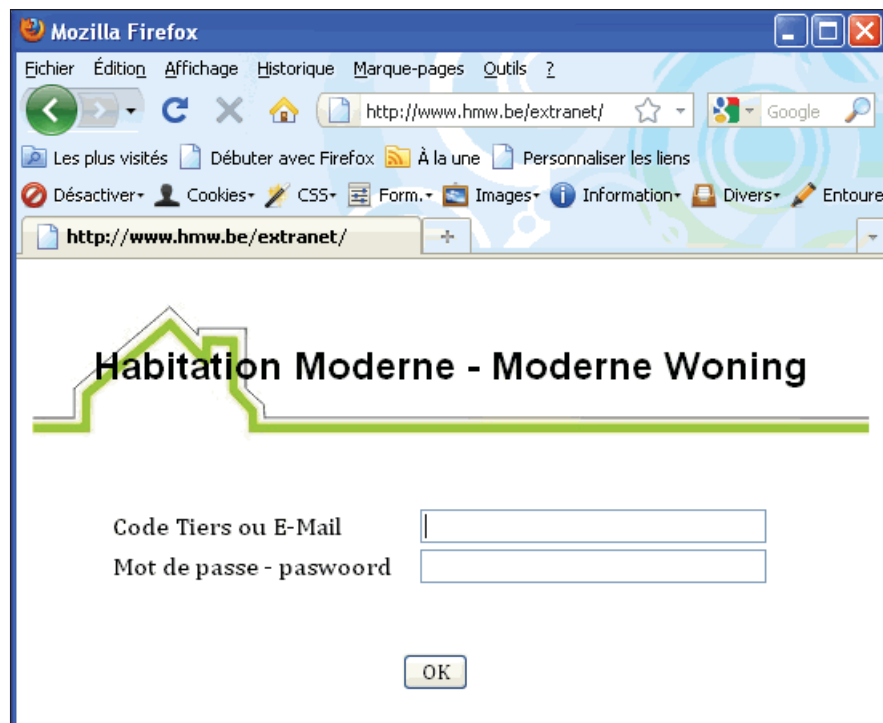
Mozilla Firefox

Fichier Édition Affichage Historique Marque-pages Outils ?

http://www.hmw.be/extranet/

Google

Les plus visités Débuter avec Firefox À la une Personnaliser les liens

Désactiver Cookies CSS Form. Images Information Divers Entoure

http://www.hmw.be/extranet/

Habitation Moderne - Moderne Woning

Code Tiers ou E-Mail

Mot de passe - paswoord

OK